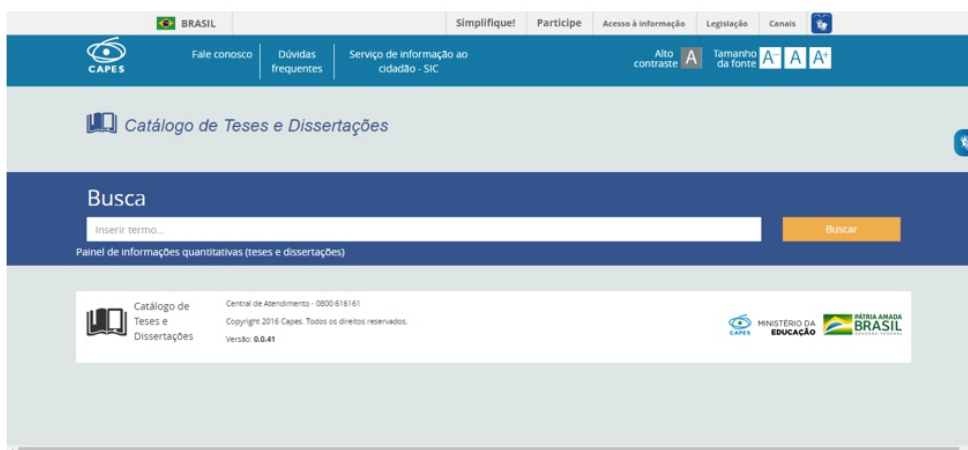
BRASIL

Simplifique! | Participe | Acesso à informação | Legislação | Canais

CAPES

Fale conosco | Dúvidas frequentes | Serviço de informação ao cidadão - SIC

Alto contraste A | Tamanho da fonte A⁻ A A⁺

Catálogo de Teses e Dissertações

Busca

Inserir termo...

Buscar

Painel de informações quantitativas (teses e dissertações)

Catálogo de Teses e Dissertações

Central de Atendimento - 0800 616161

Copyright 2016 Capes. Todos os direitos reservados.

Versão: 0.0.41

CAPES

MINISTÉRIO DA EDUCAÇÃO

PÁTRIA AMADA BRASIL

GOVERNO FEDERAL